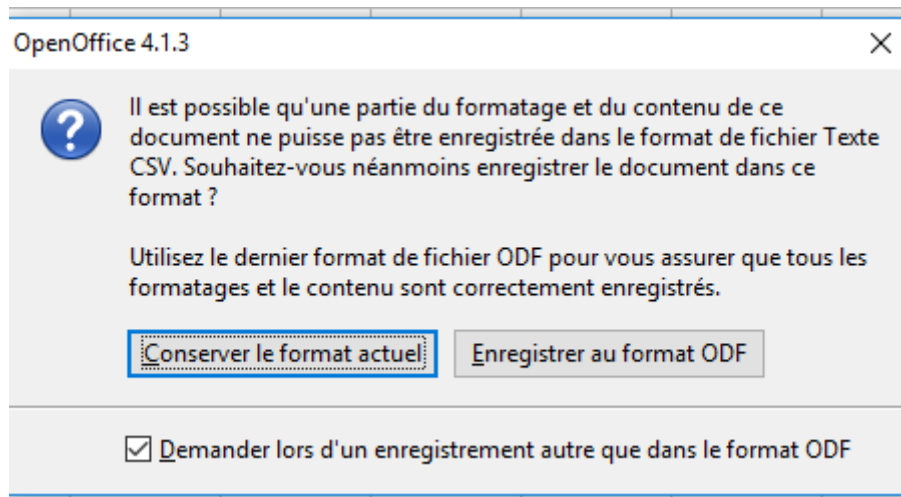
OpenOffice 4.1.3

×

Il est possible qu'une partie du formatage et du contenu de ce document ne puisse pas être enregistrée dans le format de fichier Texte CSV. Souhaitez-vous néanmoins enregistrer le document dans ce format ?

Utilisez le dernier format de fichier ODF pour vous assurer que tous les formatages et le contenu sont correctement enregistrés.

Conserver le format actuel

Enregistrer au format ODF

☑ Demander lors d'un enregistrement autre que dans le format ODF